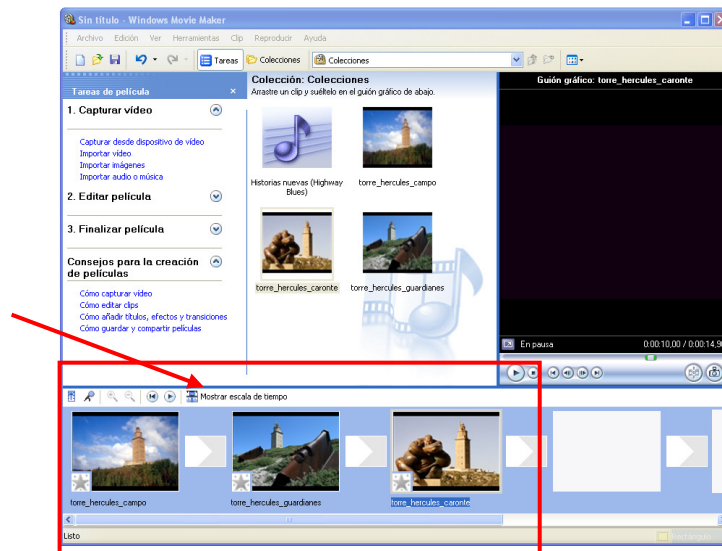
Sin título - Windows Movie Maker

Archivo Edición Ver Herramientas Clip Reproducir Ayuda

Tareas Colecciones Colecciones

Tareas de película

1. Capturar vídeo

Capturar desde dispositivo de vídeo
Importar vídeo
Importar imágenes
Importar audio o música

2. Editar película

3. Finalizar película

Consejos para la creación de películas

Cómo capturar vídeo
Cómo editar clips
Cómo añadir títulos, efectos y transiciones
Cómo guardar y compartir películas

Colección: Colecciones
Arrastre un clip y suéltelo en el guión gráfico de abajo.

Historias nuevas (Highway Blues)
torre_hercules_campo
torre_hercules_caronte
torre_hercules_guardianes

Guión gráfico: torre_hercules_caronte

En pausa
0:00:10,00 / 0:00:14,9

Mostrar escala de tiempo

torre_hercules_campo
torre_hercules_guardianes
torre_hercules_caronte

Listo